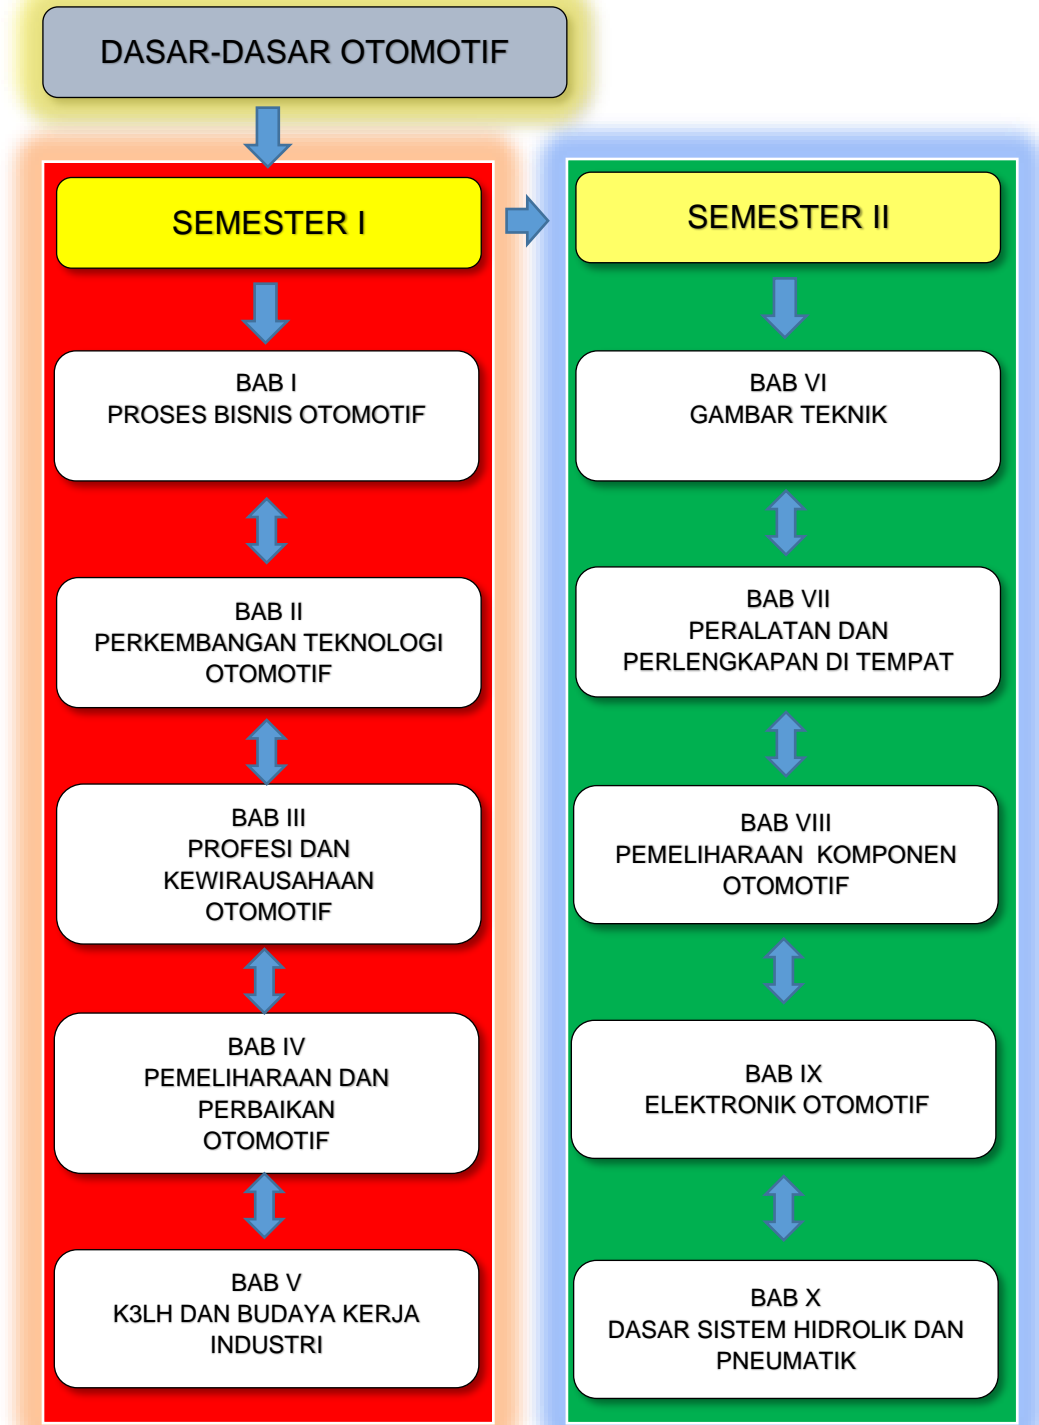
DASAR-DASAR OTOMOTIF

SEMESTER I

BAB I
PROSES BISNIS OTOMOTIF

BAB II
PERKEMBANGAN TEKNOLOGI OTOMOTIF

BAB III
PROFESI DAN KEWIRAUSAHAAN OTOMOTIF

BAB IV
PEMELIHARAAN DAN PERBAIKAN OTOMOTIF

BAB V
K3LH DAN BUDAYA KERJA INDUSTRI

SEMESTER II

BAB VI
GAMBAR TEKNIK

BAB VII
PERALATAN DAN PERLENGKAPAN DI TEMPAT

BAB VIII
PEMELIHARAAN KOMPONEN OTOMOTIF

BAB IX
ELEKTRONIK OTOMOTIF

BAB X
DASAR SISTEM HIDROLIK DAN PNEUMATIK